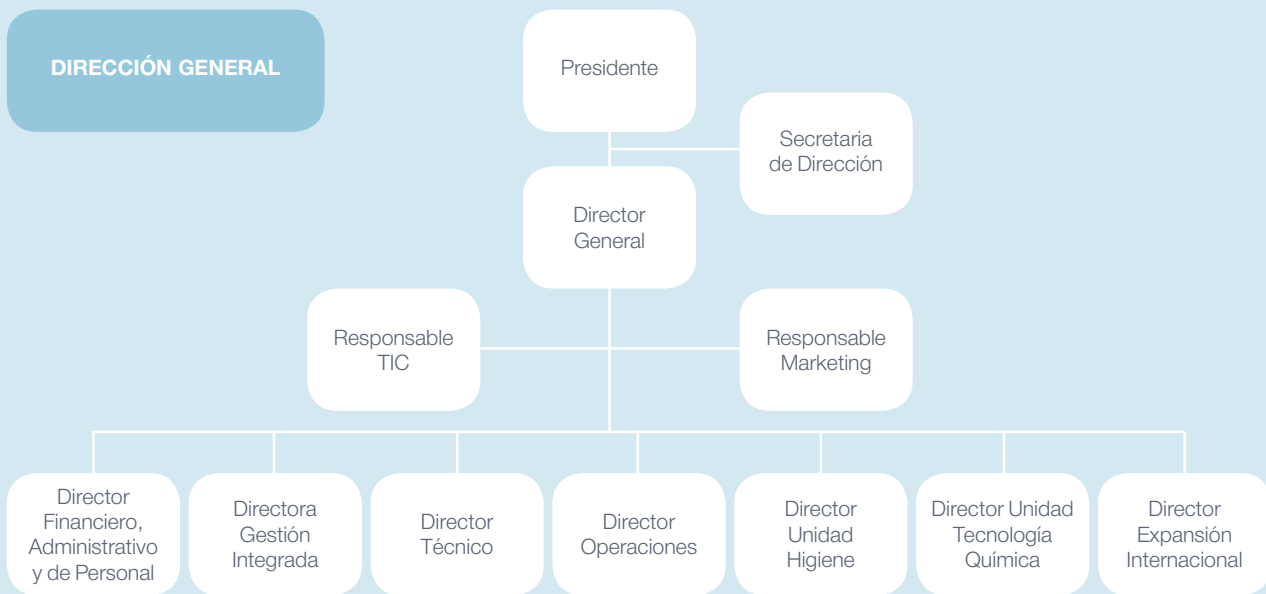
DIRECCIÓN GENERAL

Presidente

Secretaria de Dirección

Director General

Responsable TIC

Responsable Marketing

Director Financiero, Administrativo y de Personal

Directora Gestión Integrada

Director Técnico

Director Operaciones

Director Unidad Higiene

Director Unidad Tecnología Química

Director Expansión Internacional